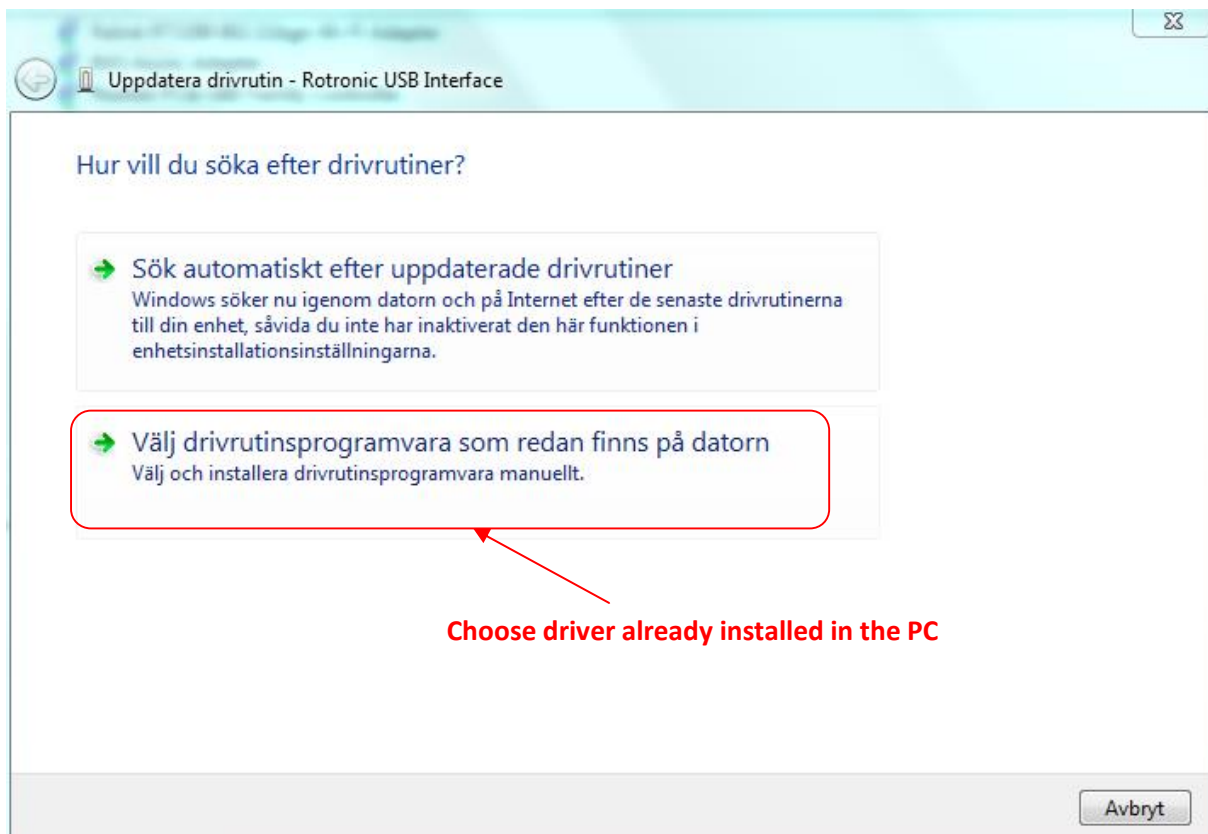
Uppdatera drivrutin - Rotronic USB Interface

Hur vill du söka efter drivrutiner?

Sök automatiskt efter uppdaterade drivrutiner
Windows söker nu igenom datorn och på Internet efter de senaste drivrutinerna till din enhet, såvida du inte har inaktiverat den här funktionen i enhetsinstallationsinställningarna.

Välj drivrutinsprogramvara som redan finns på datorn
Välj och installera drivrutinsprogramvara manuellt.

Choose driver already installed in the PC

Avbryt